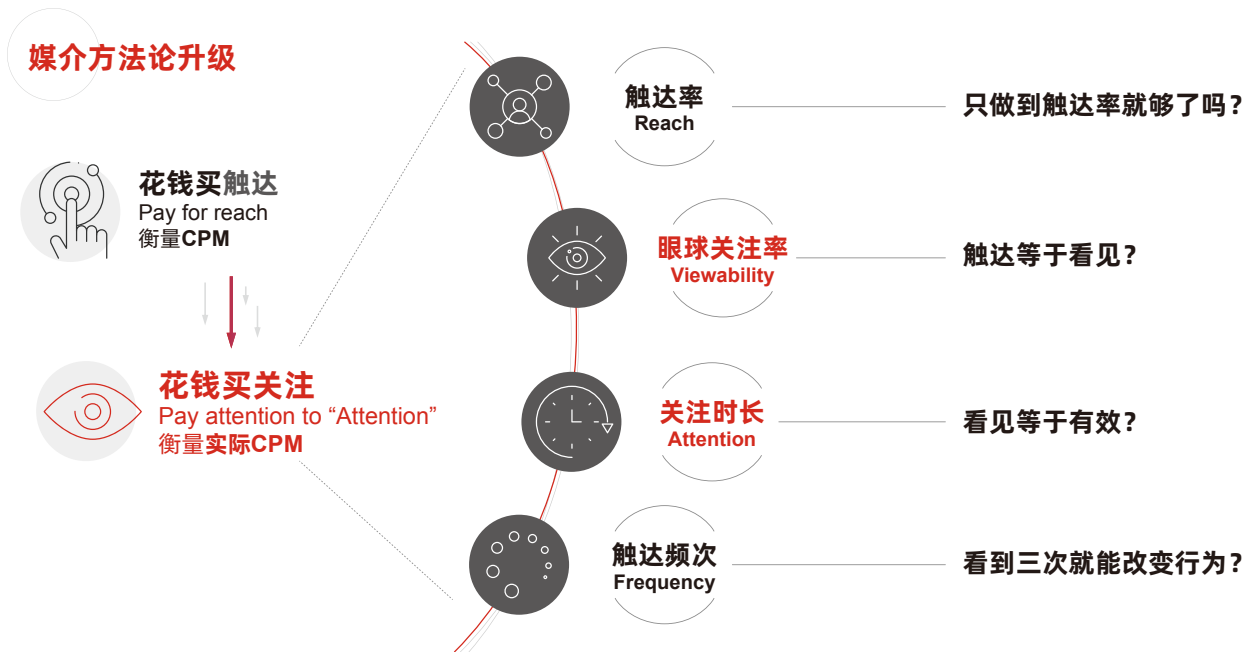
媒介方法论升级

花钱买触达
Pay for reach
衡量CPM

花钱买关注
Pay attention to “Attention”
衡量实际CPM

触达率
Reach

只做到触达率就够了吗？

眼球关注率
Viewability

触达等于看见？

关注时长
Attention

看见等于有效？

触达频次
Frequency

看到三次就能改变行为？